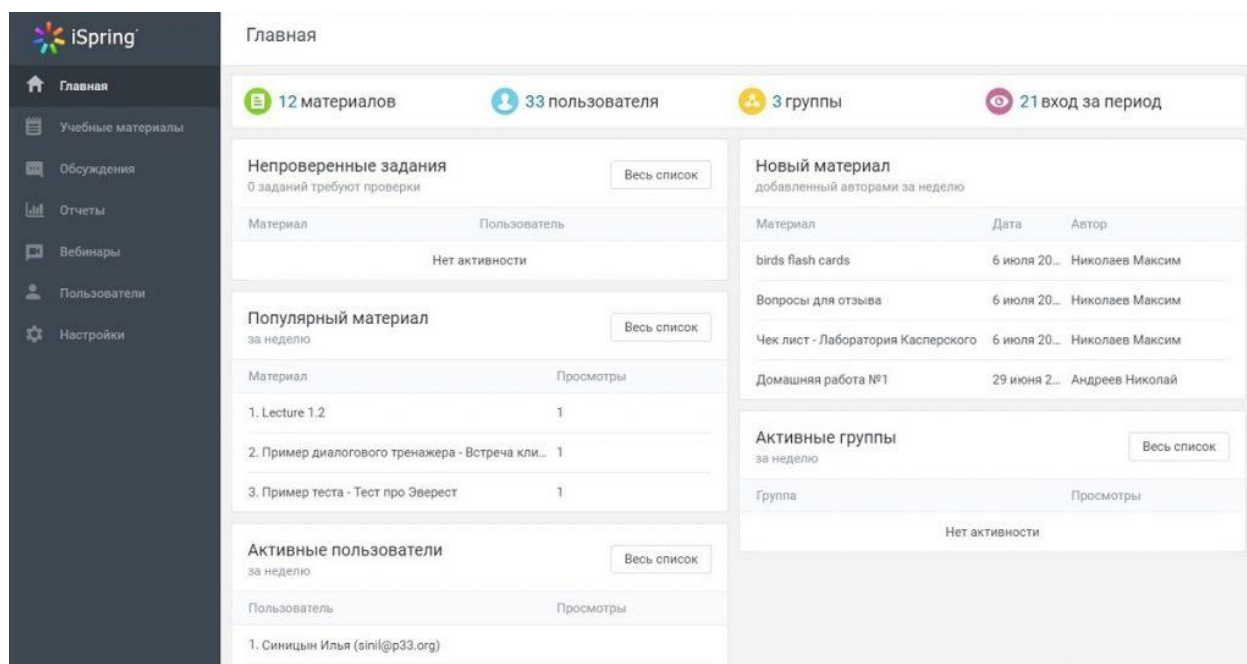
iSpring

Главная
Учебные материалы
Обсуждения
Отчеты
Вебинары
Пользователи
Настройки

Главная

12 материалов
33 пользователя
3 группы
21 вход за период

Непроверенные задания
0 заданий требуют проверки
Весь список

| Материал | Пользователь |
|---|---|
| Нет активности | |

Популярный материал
за неделю
Весь список

| Материал | Просмотры |
|---|---|
| 1. Lecture 1.2 | 1 |
| 2. Пример диалогового тренажера - Встреча кли... | 1 |
| 3. Пример теста - Тест про Эверест | 1 |

Активные пользователи
за неделю
Весь список

| Пользователь | Просмотры |
|---|---|
| 1. Синицын Илья (sinil@p33.org) | |

Новый материал
добавленный авторами за неделю

| Материал | Дата | Автор |
|---|---|---|
| birds flash cards | 6 июля 20... | Николаев Максим |
| Вопросы для отзыва | 6 июля 20... | Николаев Максим |
| Чек лист - Лаборатория Касперского | 6 июля 20... | Николаев Максим |
| Домашняя работа №1 | 29 июня 2... | Андреев Николай |

Активные группы
за неделю
Весь список

| Группа | Просмотры |
|---|---|
| Нет активности | |